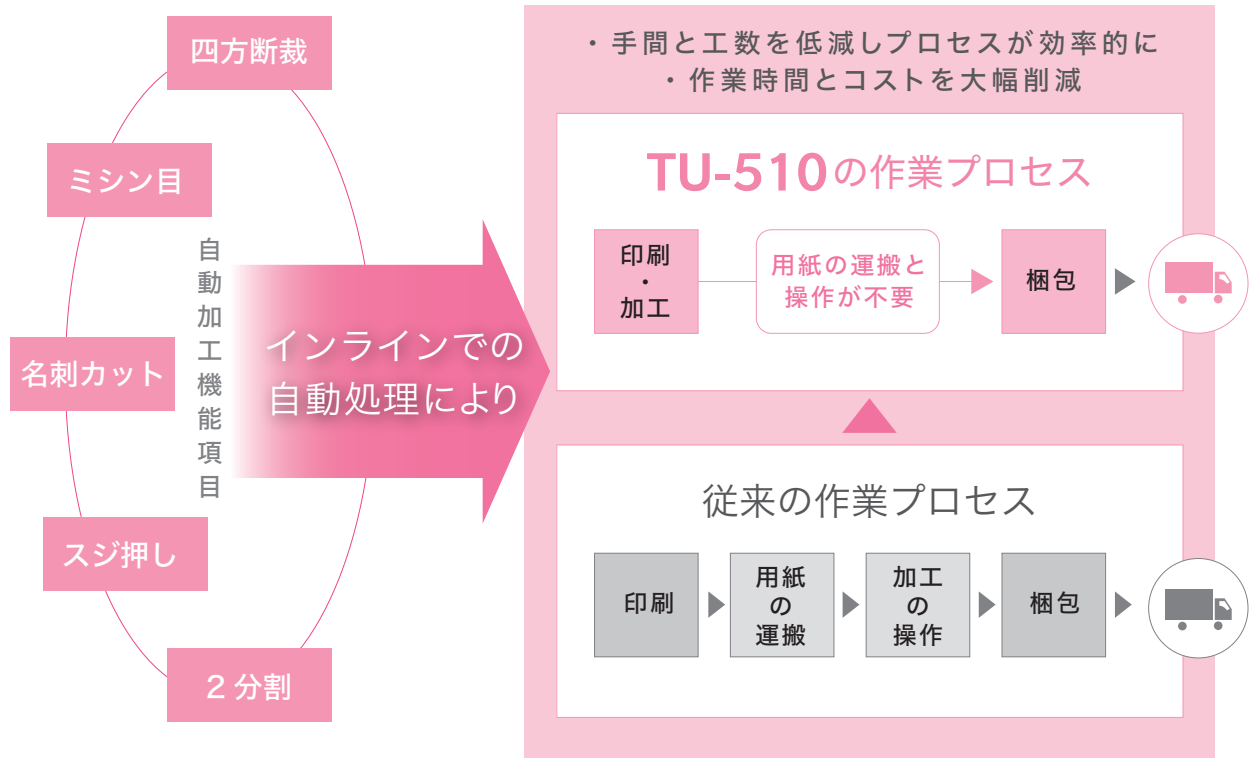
四方断裁

ミシン目

自動加工機能項目

名刺カット

スジ押し

２分割

インラインでの自動処理により

・手間と工数を低減しプロセスが効率的に
・作業時間とコストを大幅削減

TU-510の作業プロセス

印刷・加工

用紙の運搬と操作が不要

梱包

従来の作業プロセス

印刷

用紙の運搬

加工の操作

梱包